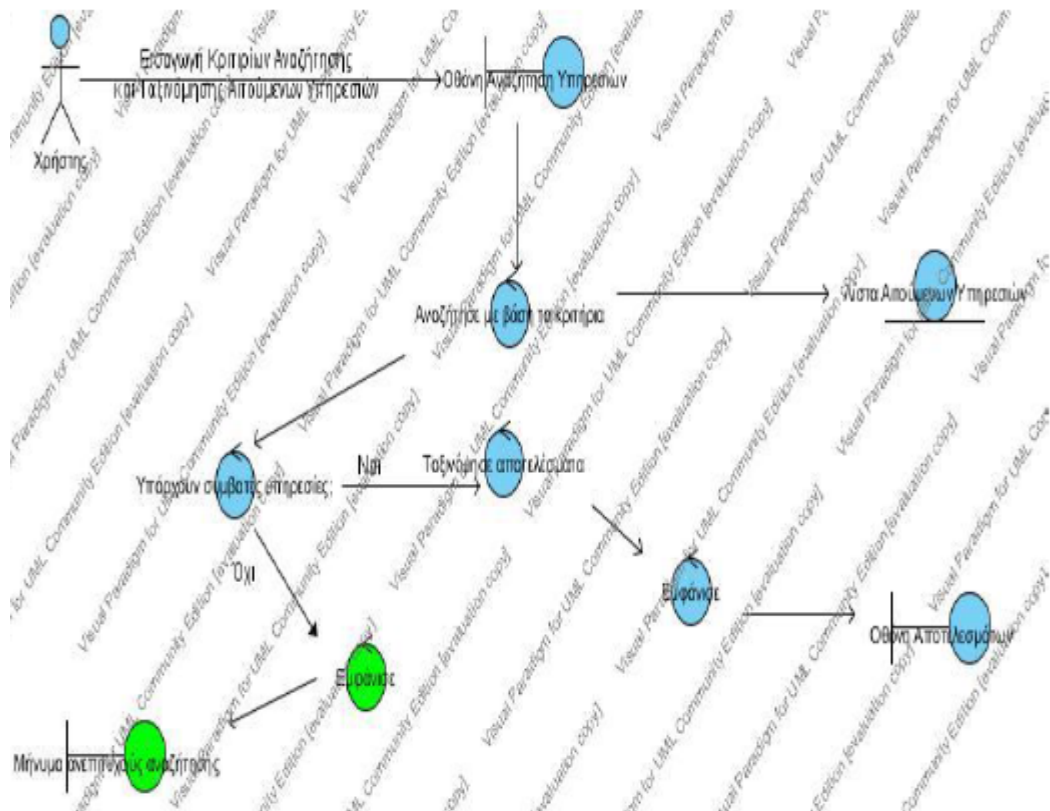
Χρήστης

Εισαγωγή Κριτηρίων Αναζήτησης και Ταξινόμησης Αιτούμενων Υπηρεσιών

Οθόνη Αναζήτηση Υπηρεσιών

Αναζήτησε με βάση τα κριτήρια

Λίστα Αιτούμενων Υπηρεσιών

Υπάρχουν συμβατές υπηρεσίες;

Ναι

Ταξινόμησε αποτελέσματα

Όχι

Εμφάνισε

Οθόνη Αποτελεσμάτων

Εμφάνισε

Μήνυμα ανεπιτυχούς αναζήτησης

Visual Paradigm for UML Community Edition [evaluation copy]